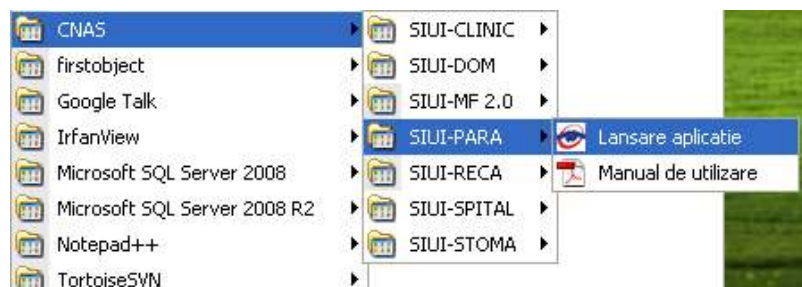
CNAS
firstobject
Google Talk
IrfanView
Microsoft SQL Server 2008
Microsoft SQL Server 2008 R2
Notepad++
TortoiseSVN

SIUI-CLINIC
SIUI-DOM
SIUI-MF 2.0
SIUI-PARA
SIUI-RECA
SIUI-SPITAL
SIUI-STOMA

Lansare aplicatie
Manual de utilizare